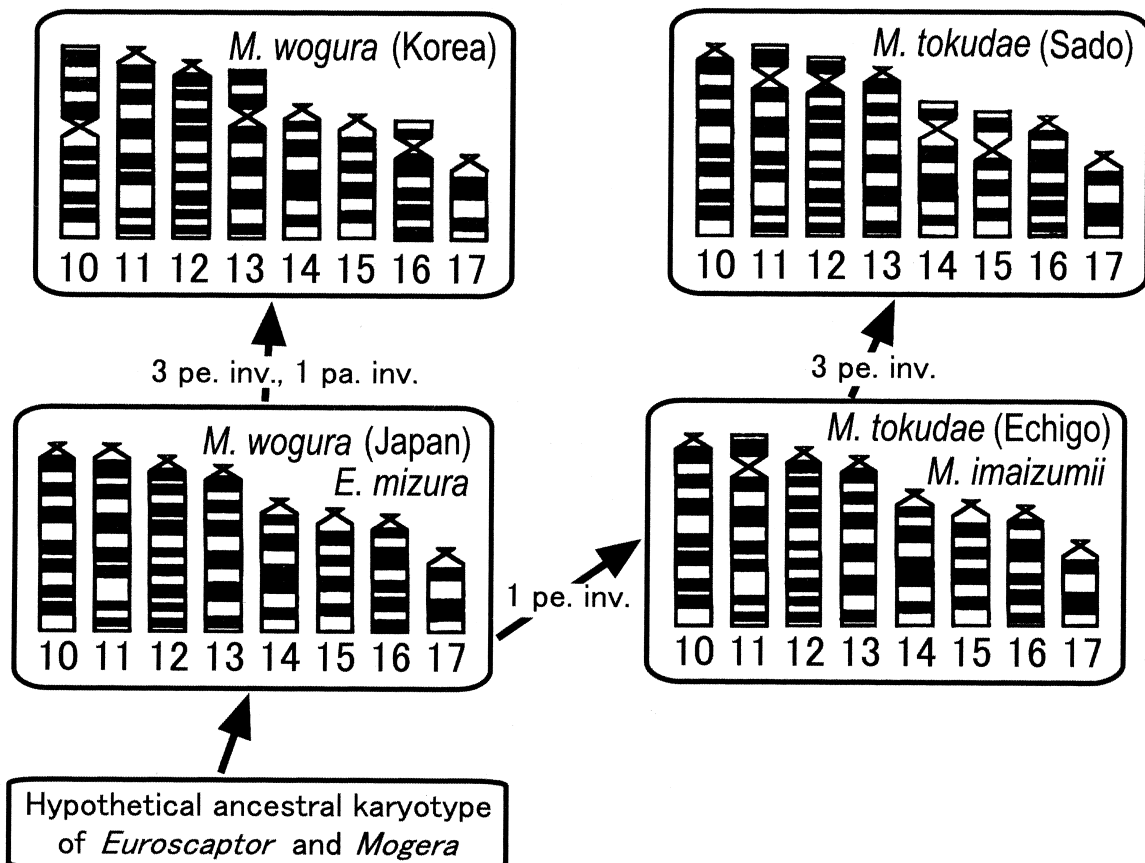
M. wogura (Korea)

10 11 12 13 14 15 16 17

M. tokudae (Sado)

10 11 12 13 14 15 16 17

3 pe. inv., 1 pa. inv.

3 pe. inv.

M. wogura (Japan)
E. mizura

10 11 12 13 14 15 16 17

1 pe. inv.

M. tokudae (Echigo)
M. imaizumii

10 11 12 13 14 15 16 17

Hypothetical ancestral karyotype of Euroscaptor and Mogera